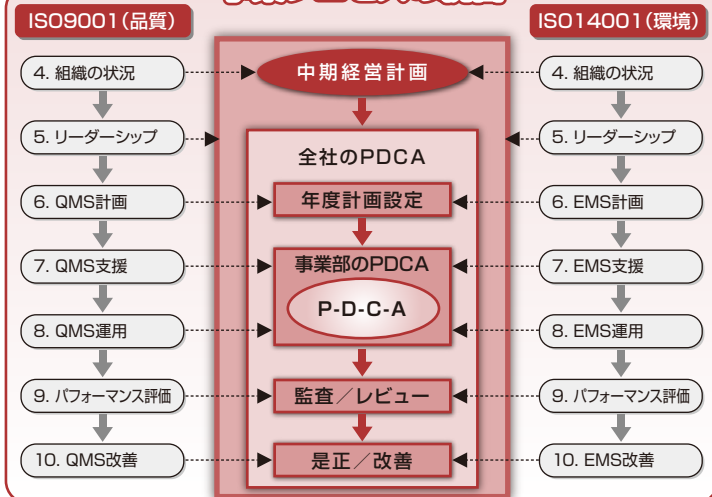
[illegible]

ISO9001(品質)

ISO14001(環境)

4. 組織の状況

5. リーダーシップ

6. QMS計画

7. QMS支援

8. QMS運用

9. パフォーマンス評価

10. QMS改善

中期経営計画

全社のPDCA

年度計画設定

事業部のPDCA

P-D-C-A

監査／レビュー

是正／改善

4. 組織の状況

5. リーダーシップ

6. EMS計画

7. EMS支援

8. EMS運用

9. パフォーマンス評価

10. EMS改善